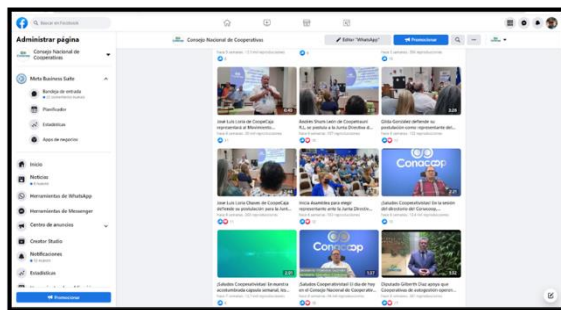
Buscar en Facebook

Administrar página

Consejo Nacional de Cooperativas

Meta Business Suite

Bandeja de entrada

Planificador

Estadísticas

Apps de negocios

Inicio

Noticias

Herramientas de WhatsApp

Herramientas de Messenger

Centro de anuncios

Creator Studio

Notificaciones

Estadísticas

Promocionar

Consejo Nacional de Cooperativas

Editar "WhatsApp"

Promocionar

José Luis Loría de CoopeCaja representará al Movimiento...

Andrés Shum León de Coopetraum R.L. se postula a la Junta Directiva d...

Gilda González defiende su postulación como representante del...

José Luis Loría Chaves de CoopeCaja defiende su postulación para la Jun...

Inicia Asamblea para elegir representante ante la Junta Directiva...

¡Saludos Cooperativistas! En la sesión del directorio del Conacoop...

Conacoop

¡Saludos Cooperativistas! Se muestra acostumbrada cápsula semanal, les...

Conacoop

¡Saludos Cooperativistas! El día de hoy en el Consejo Nacional de Cooperat...

Diputado Gilberth Díaz apoya que Cooperativas de transporte operen...